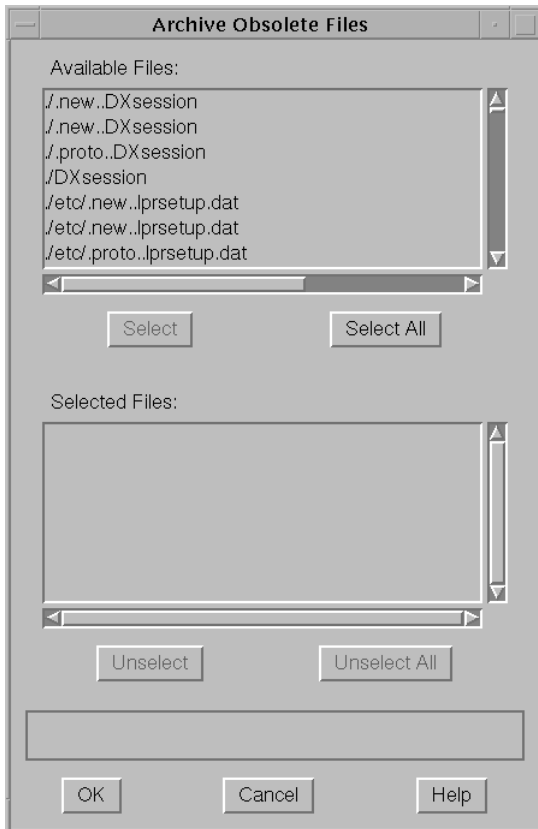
Archive Obsolete Files

Available Files:

./.new..DXsession
./.new..DXsession
./.proto..DXsession
./DXsession
./etc/.new..lprsetup.dat
./etc/.new..lprsetup.dat
./etc/.proto..lprsetup.dat

Select

Select All

Selected Files:

Unselect

Unselect All

OK

Cancel

Help